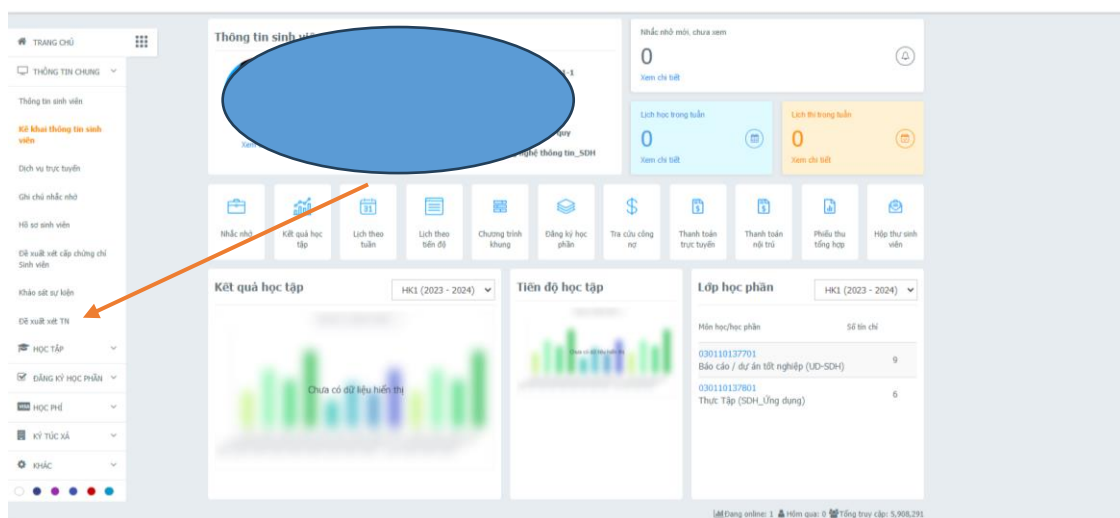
TRANG CHỦ
THÔNG TIN CHUNG
Thông tin sinh viên
Kê khai thông tin sinh viên
Dịch vụ trực tuyến
Ghi chú nhắc nhở
Hồ sơ sinh viên
Đề xuất xét cấp chứng chỉ Sinh viên
Khảo sát sự kiện
Đề xuất xét TN
HỌC TẬP
ĐĂNG KÝ HỌC PHẦN
HỌC PHÍ
KÝ TÚC XÁ
KHÁC

Thông tin sinh vi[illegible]
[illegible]-1
Xem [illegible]
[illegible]quy
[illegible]nghệ thông tin_SDH

Nhắc nhở mới, chưa xem
0
Xem chi tiết

Lịch học trong tuần
0
Xem chi tiết

Lịch thi trong tuần
0
Xem chi tiết

Nhắc nhở
Kết quả học tập
Lịch theo tuần
Lịch theo tiến độ
Chương trình khung
Đăng ký học phần
Tra cứu công nợ
Thanh toán trực tuyến
Thanh toán nội trú
Phiếu thu tổng hợp
Hộp thư sinh viên

Kết quả học tập
HK1 (2023 - 2024)
Chưa có dữ liệu hiển thị

Tiến độ học tập
Chưa có dữ liệu hiển thị

Lớp học phần
HK1 (2023 - 2024)

| Môn học/học phần | Số tín chỉ |
|---|---|
| 030110137701 Báo cáo / dự án tốt nghiệp (UD-SDH) | 9 |
| 030110137801 Thực Tập (SDH_Ứng dụng) | 6 |

Đang online: 1 Hôm qua: 0 Tổng truy cập: 5,908,291